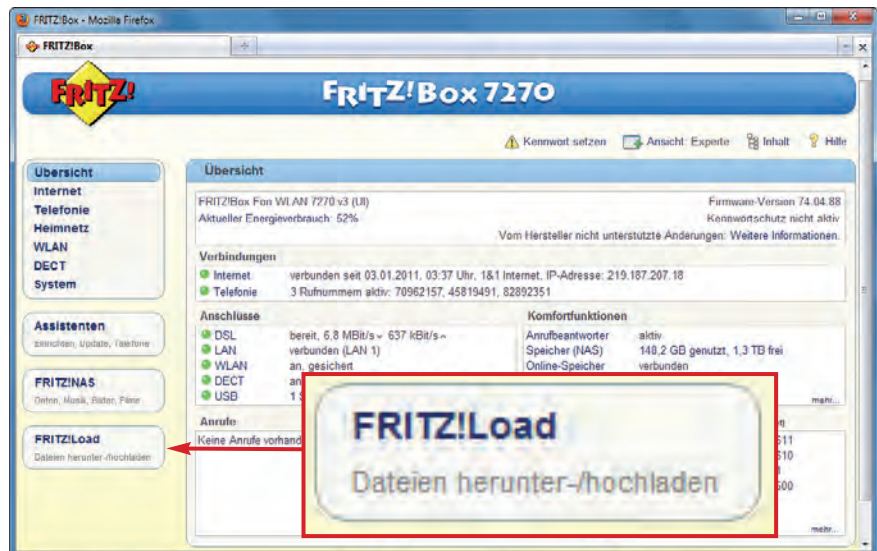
FRITZ!Box - Mozilla Firefox

FRITZ!Box

FRITZ!

FRITZ!Box 7270

Kennwort setzen  Ansicht: Experte  Inhalt  Hilfe

Übersicht
Internet
Telefonie
Heimnetz
WLAN
DECT
System

Assistenten
Einrichten, Update, Telefone

FRITZ!NAS
Dateien, Musik, Bilder, Filme

FRITZ!Load
Dateien herunter-/hochladen

Übersicht

FRITZ!Box Fon WLAN 7270 v3 (UI)  Firmware-Version 74.04.88
Aktueller Energieverbrauch: 52%  Kennwortschutz nicht aktiv
Vom Hersteller nicht unterstützte Änderungen: Weitere Informationen

Verbindungen
Internet  verbunden seit 03.01.2011, 03:37 Uhr, 1&1 Internet, IP-Adresse: 219.187.207.18
Telefonie  3 Rufnummern aktiv: 70962157, 45819491, 82892351

Anschlüsse
DSL  bereit, 6,8 MBit/s 637 kBit/s
LAN  verbunden (LAN 1)
WLAN  an, gesichert
DECT  an
USB  1 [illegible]

Komfortfunktionen
Anrufbeantworter  aktiv
Speicher (NAS)  148,2 GB genutzt, 1,3 TB frei
Online-Speicher  verbunden

mehr...

Anrufe
Keine Anrufe vorhand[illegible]

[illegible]11
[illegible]10
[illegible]00

mehr...

FRITZ!Load
Dateien herunter-/hochladen